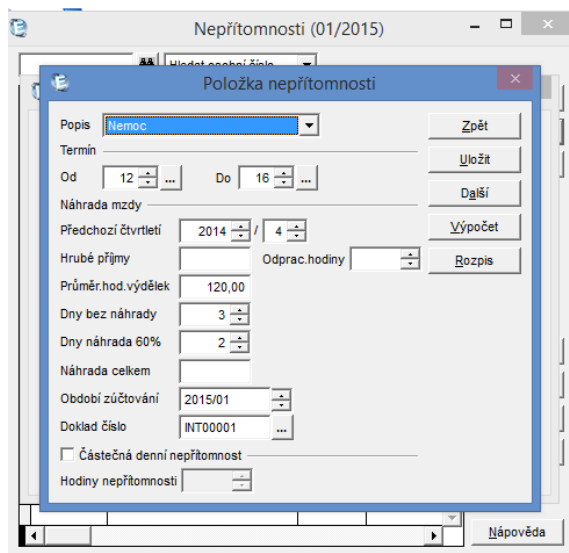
Nepřítomnosti (01/2015)

Hledat osobní číslo

Položka nepřítomnosti

Popis Nemoc

Termín

Od 12 ...

Do 16 ...

Náhrada mzdy

Předchozí čtvrtletí 2014 / 4

Hrubé příjmy

Odprac.hodiny

Průměr.hod.výdělek 120,00

Dny bez náhrady 3

Dny náhrada 60% 2

Náhrada celkem

Období zúčtování 2015/01

Doklad číslo INT00001 ...

Částečná denní nepřítomnost

Hodiny nepřítomnosti

Zpět

Uložit

Další

Výpočet

Rozpis

Nápověda